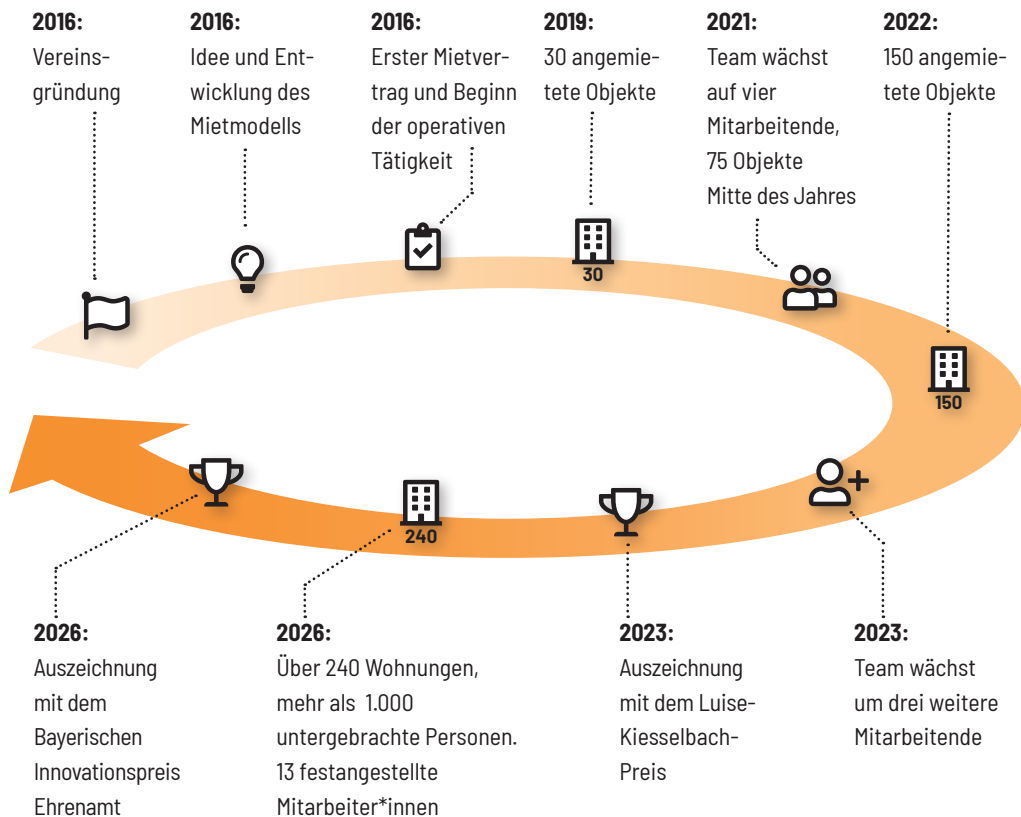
**2016:**
Vereinsgründung

**2016:**
Idee und Entwicklung des Mietmodells

**2016:**
Erster Mietvertrag und Beginn der operativen Tätigkeit

**2019:**
30 angemietete Objekte

**2021:**
Team wächst auf vier Mitarbeitende, 75 Objekte Mitte des Jahres

**2022:**
150 angemietete Objekte

30

150

240

**2026:**
Auszeichnung mit dem Bayerischen Innovationspreis Ehrenamt

**2026:**
Über 240 Wohnungen, mehr als 1.000 untergebrachte Personen. 13 festangestellte Mitarbeiter*innen

**2023:**
Auszeichnung mit dem Luise-Kiesselbach-Preis

**2023:**
Team wächst um drei weitere Mitarbeitende